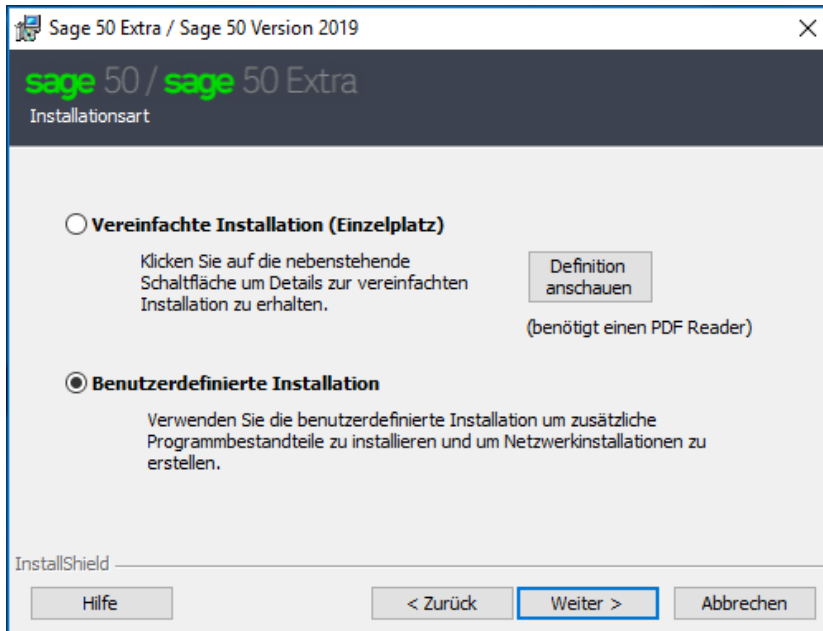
Sage 50 Extra / Sage 50 Version 2019

sage 50 / sage 50 Extra

Installationsart

Vereinfachte Installation (Einzelplatz)

Klicken Sie auf die nebenstehende Schaltfläche um Details zur vereinfachten Installation zu erhalten.

Definition anschauen

(benötigt einen PDF Reader)

Benutzerdefinierte Installation

Verwenden Sie die benutzerdefinierte Installation um zusätzliche Programmbestandteile zu installieren und um Netzwerkinstallationen zu erstellen.

InstallShield

Hilfe

< Zurück

Weiter >

Abbrechen